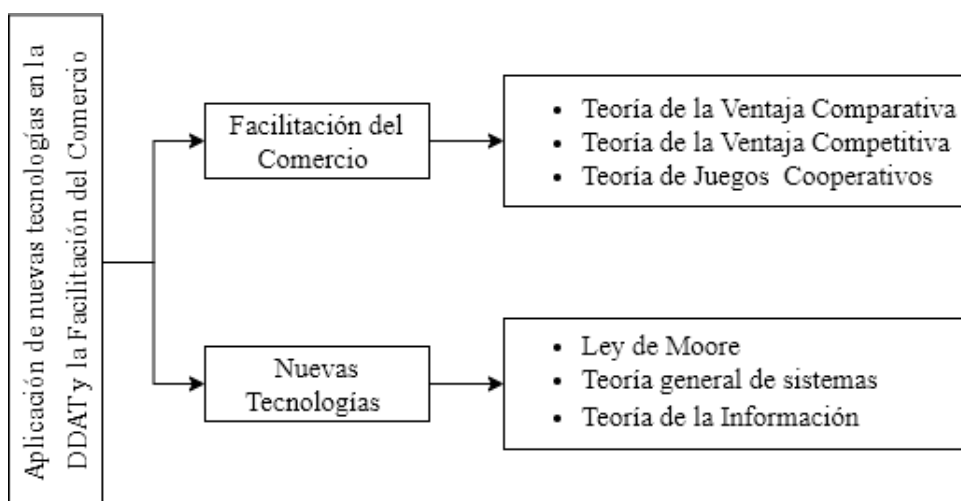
Aplicación de nuevas tecnologías en la DDAT y la Facilitación del Comercio

Facilitación del Comercio

- Teoría de la Ventaja Comparativa
- Teoría de la Ventaja Competitiva
- Teoría de Juegos Cooperativos

Nuevas Tecnologías

- Ley de Moore
- Teoría general de sistemas
- Teoría de la Información